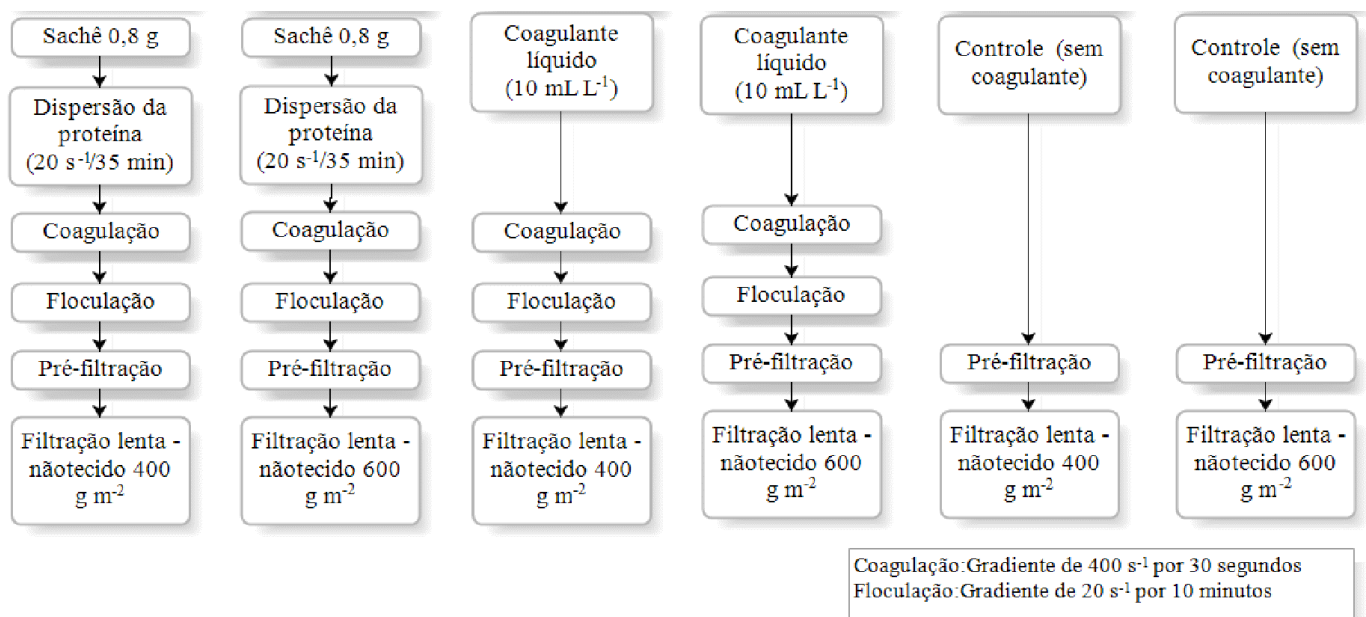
Sachê 0,8 g

Dispersão da proteína (20 s$^{-1}$/35 min)

Coagulação

Floculação

Pré-filtração

Filtração lenta - nãotecido 400 g m$^{-2}$

Sachê 0,8 g

Dispersão da proteína (20 s$^{-1}$/35 min)

Coagulação

Floculação

Pré-filtração

Filtração lenta - nãotecido 600 g m$^{-2}$

Coagulante líquido (10 mL L$^{-1}$)

Coagulação

Floculação

Pré-filtração

Filtração lenta - nãotecido 400 g m$^{-2}$

Coagulante líquido (10 mL L$^{-1}$)

Coagulação

Floculação

Pré-filtração

Filtração lenta - nãotecido 600 g m$^{-2}$

Controle (sem coagulante)

Pré-filtração

Filtração lenta - nãotecido 400 g m$^{-2}$

Controle (sem coagulante)

Pré-filtração

Filtração lenta - nãotecido 600 g m$^{-2}$

Coagulação:Gradiente de 400 s$^{-1}$ por 30 segundos
Floculação:Gradiente de 20 s$^{-1}$ por 10 minutos